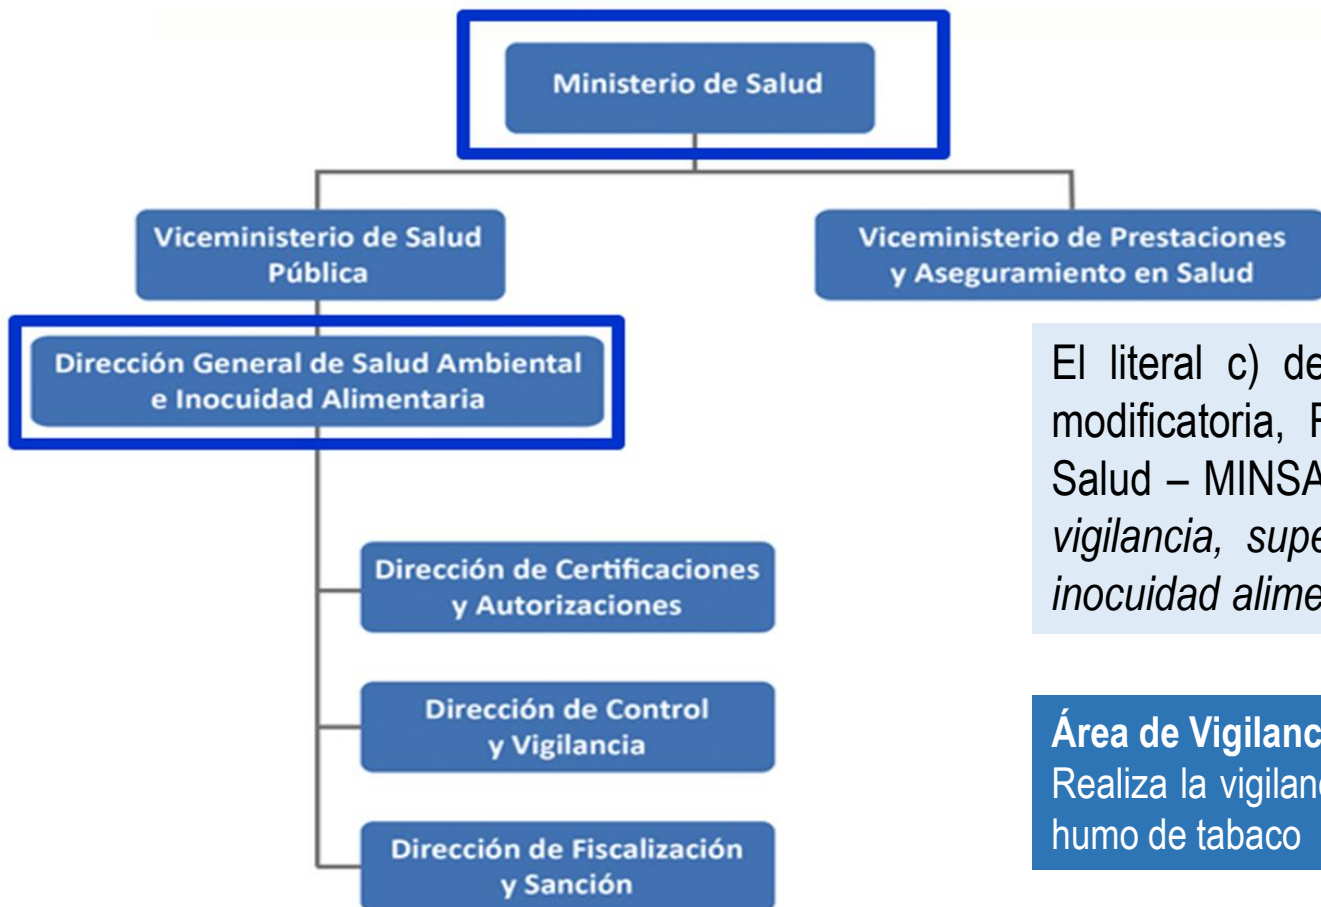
Ministerio de Salud

Viceministerio de Salud Pública

Viceministerio de Prestaciones y Aseguramiento en Salud

Dirección General de Salud Ambiental e Inocuidad Alimentaria

Dirección de Certificaciones y Autorizaciones

Dirección de Control y Vigilancia

Dirección de Fiscalización y Sanción

El literal c) de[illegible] modificatoria, F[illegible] Salud – MINSA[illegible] *vigilancia, supe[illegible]* *inocuidad alime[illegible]*

**Área de Vigilanc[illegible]**
Realiza la vigilanc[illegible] humo de tabaco